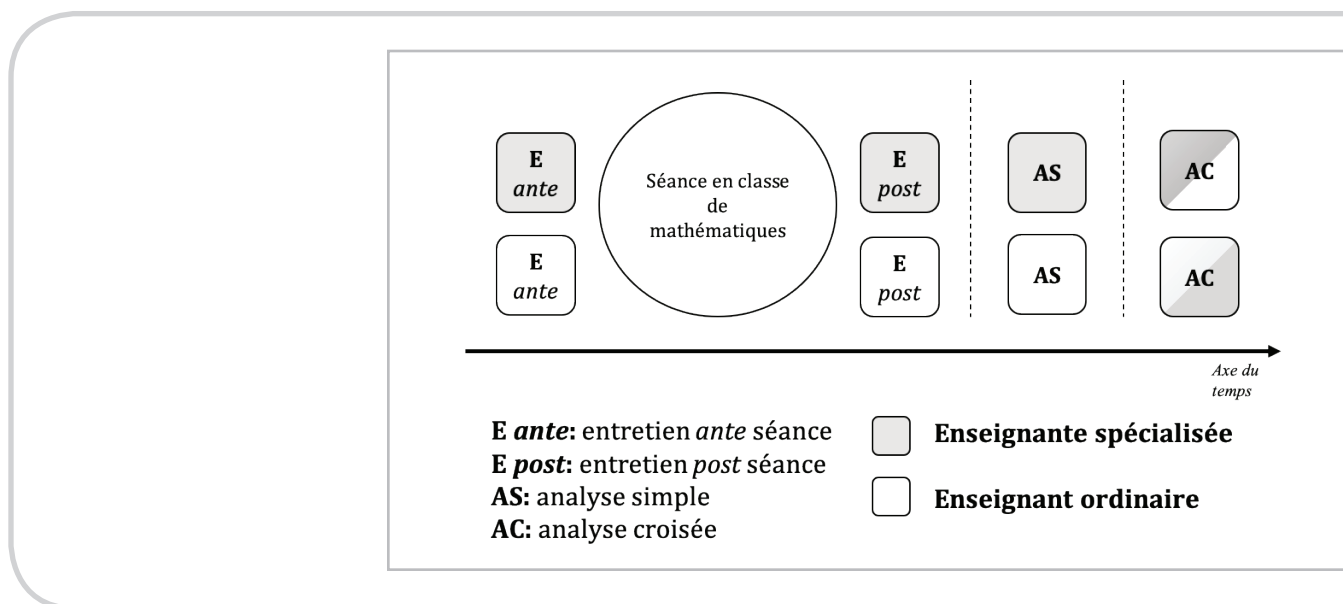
E
*ante*

Séance en classe de mathématiques

E
*post*

AS

AC

E
*ante*

E
*post*

AS

AC

*Axe du temps*

**E *ante*:** entretien *ante* séance
**E *post*:** entretien *post* séance
**AS:** analyse simple
**AC:** analyse croisée

**Enseignante spécialisée**

**Enseignant ordinaire**